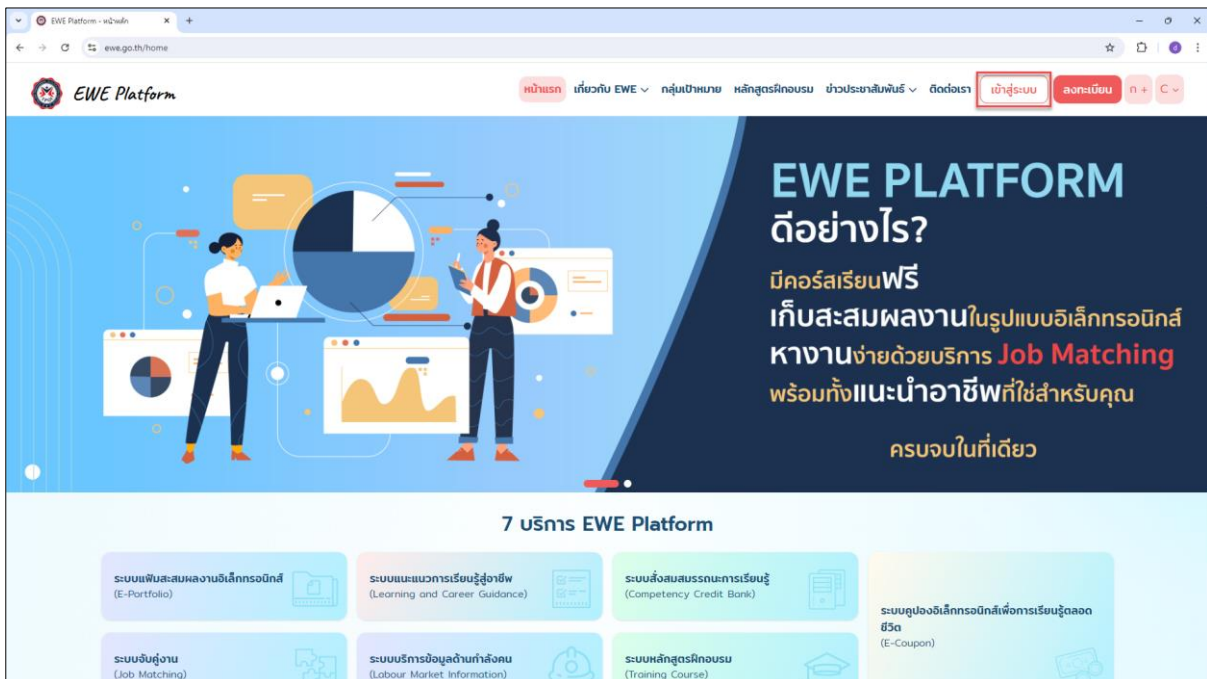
EWE Platform - หน้าแรก ×
+
ewe.go.th/home

EWE Platform

หน้าแรก เกี่ยวกับ EWE กลุ่มเป้าหมาย หลักสูตรฝึกอบรม ข่าวประชาสัมพันธ์ ติดต่อเรา เข้าสู่ระบบ ลงทะเบียน ก+ C

EWE PLATFORM
ดีอย่างไร?

มีคอร์สเรียนฟรี
เก็บสะสมผลงานในรูปแบบอิเล็กทรอนิกส์
หางานง่ายด้วยบริการ Job Matching
พร้อมทั้งแนะนำอาชีพที่ใช่สำหรับคุณ

ครบจบในที่เดียว

7 บริการ EWE Platform

ระบบแฟ้มสะสมผลงานอิเล็กทรอนิกส์
(E-Portfolio)

ระบบแนะแนวการเรียนรู้สู่อาชีพ
(Learning and Career Guidance)

ระบบสั่งสมสมรรถนะการเรียนรู้
(Competency Credit Bank)

ระบบคูปองอิเล็กทรอนิกส์เพื่อการเรียนรู้ตลอดชีวิต
(E-Coupon)

ระบบจับคู่งาน
(Job Matching)

ระบบบริการข้อมูลด้านกำลังคน
(Labour Market Information)

ระบบหลักสูตรฝึกอบรม
(Training Course)